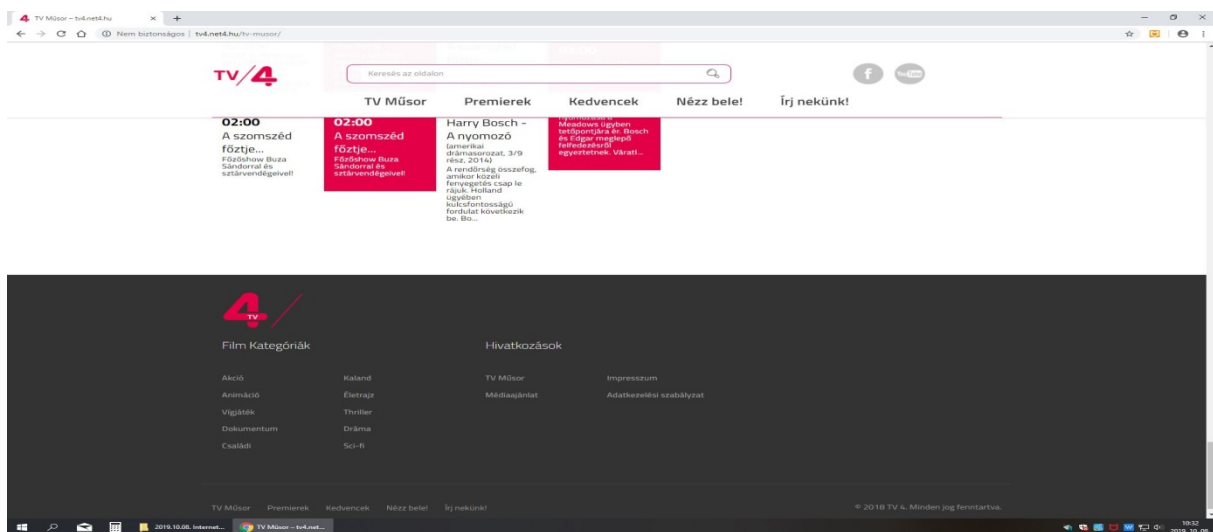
TV Műsor – tv4.net4.hu
Nem biztonságos | tv4.net4.hu/tv-musor/

TV4

Keresés az oldalon

You Tube

TV Műsor Premierek Kedvencek Nézz bele! Írj nekünk!

02:00
A szomszéd főztje...
Főzőshow Buza Sándorral és sztárvendégeivel!

02:00
A szomszéd főztje...
Főzőshow Buza Sándorral és sztárvendégeivel!

Harry Bosch - A nyomozó
(amerikai drámasorozat, 3/9 rész, 2014)
A rendőrség összefog, amikor közeli fenyegetés csap le rájuk. Holland ügyében kulcsfontosságú fordulat következik be. Bo...

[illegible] Meadows ügyben tetőpontjára ér. Bosch és Edgar meglepő felfedezésről egyeztetnek. Váratl...

TV4

Film Kategóriák

Akció
Animáció
Vígjáték
Dokumentum
Családi

Kaland
Életrajz
Thriller
Dráma
Sci-fi

Hivatkozások

TV Műsor
Médiaajánlat

Impresszum
Adatkezelési szabályzat

TV Műsor Premierek Kedvencek Nézz bele! Írj nekünk!

© 2018 TV 4. Minden jog fenntartva.

2019.10.08. Internet...
TV Műsor – tv4.net...
10:32
2019. 10. 08.